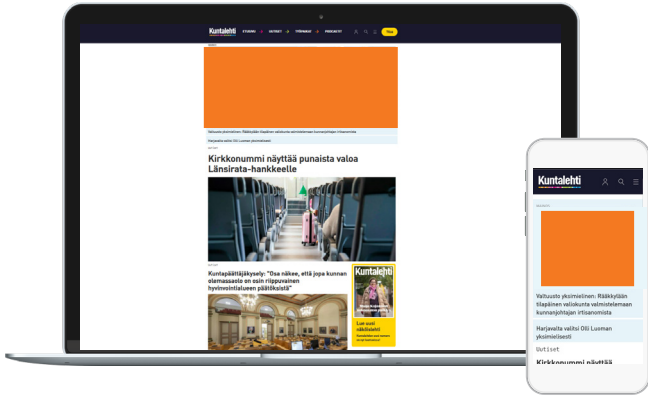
Kuntalehti

ETUSIVU UUTISET TYÖPAIKAT PODCASTIT Tilaa

Valtuusto yksimielinen: Rääkkylän tilapäinen valiokunta valmistelemaan kunnanjohtajan irtisanomista

Harjavalta valitsi Olli Luoman yksimielisesti

Uutiset

Kirkkonummi näyttää punaista valoa Länsirata-hankkeelle

Uutiset

Kuntapäättäjäkysely: "Osa näkee, että jopa kunnan olemassaolo on osin riippuvainen hyvinvointialueen päätöksistä"

Kuntalehti

Lue uusi näköislehti

Kuntalehti

Mainos

Valtuusto yksimielinen: Rääkkylän tilapäinen valiokunta valmistelemaan kunnanjohtajan irtisanomista

Harjavalta valitsi Olli Luoman yksimielisesti

Uutiset

Kirkkonummi näyttää